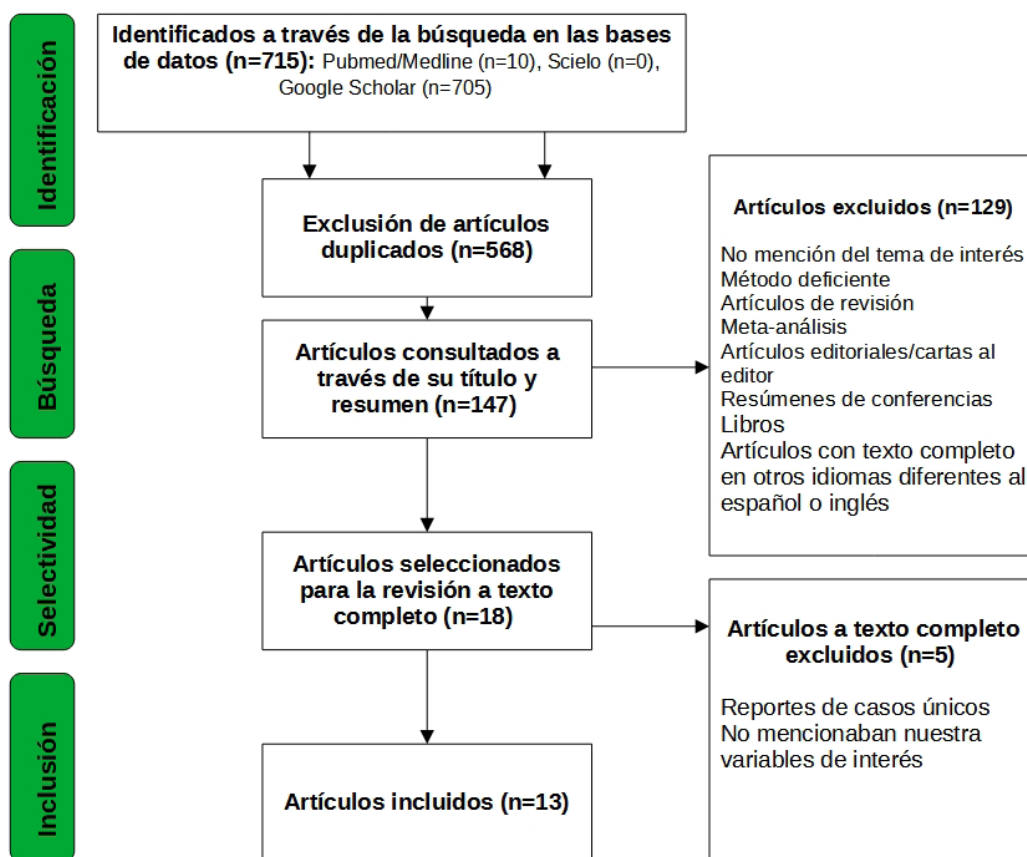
Identificación

Búsqueda

Selectividad

Inclusión

Identificados a través de la búsqueda en las bases de datos (n=715): Pubmed/Medline (n=10), Scielo (n=0), Google Scholar (n=705)

Exclusión de artículos duplicados (n=568)

Artículos consultados a través de su título y resumen (n=147)

Artículos seleccionados para la revisión a texto completo (n=18)

Artículos incluidos (n=13)

Artículos excluidos (n=129)

No mención del tema de interés
Método deficiente
Artículos de revisión
Meta-análisis
Artículos editoriales/cartas al editor
Resúmenes de conferencias
Libros
Artículos con texto completo en otros idiomas diferentes al español o inglés

Artículos a texto completo excluidos (n=5)

Reportes de casos únicos
No mencionaban nuestra variables de interés